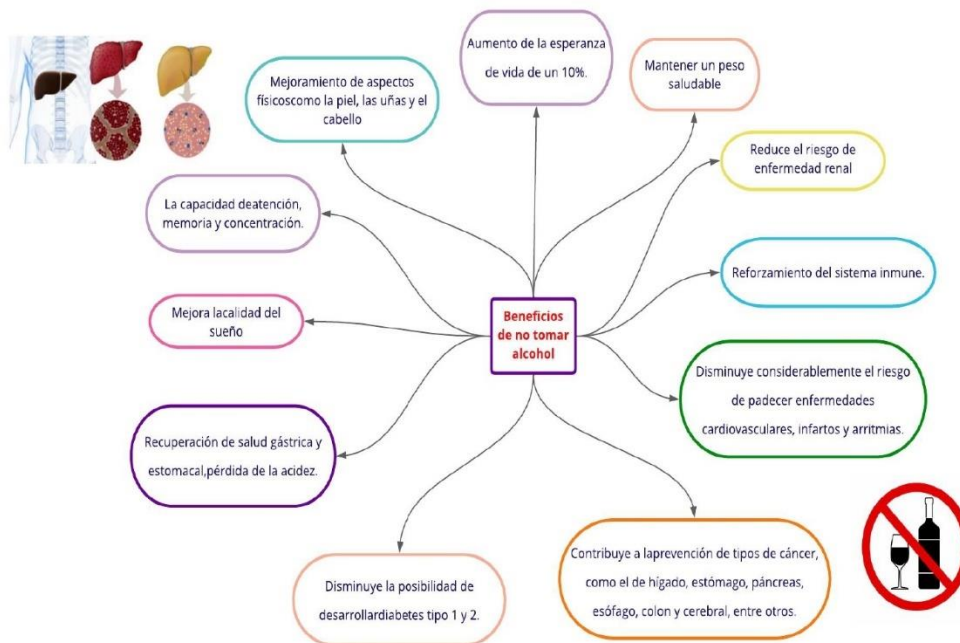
Beneficios de no tomar alcohol

Aumento de la esperanza de vida de un 10%.

Mantener un peso saludable

Reduce el riesgo de enfermedad renal

Reforzamiento del sistema inmune.

Disminuye considerablemente el riesgo de padecer enfermedades cardiovasculares, infartos y arritmias.

Contribuye a laprevención de tipos de cáncer, como el de hígado, estómago, páncreas, esófago, colon y cerebral, entre otros.

Disminuye la posibilidad de desarrollardiabetes tipo 1 y 2.

Recuperación de salud gástrica y estomacal,pérdida de la acidez.

Mejora lacalidad del sueño

La capacidad deatención, memoria y concentración.

Mejoramiento de aspectos físicoscomo la piel, las uñas y el cabello